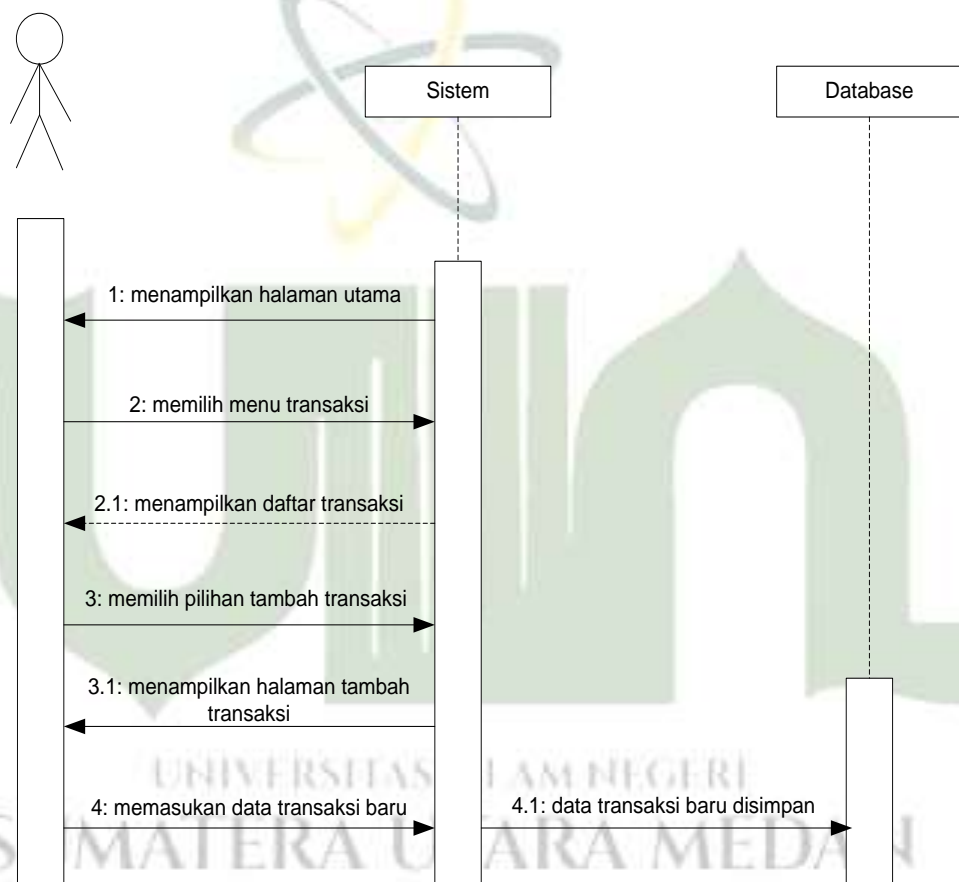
Sistem

Database

1: menampilkan halaman utama

2: memilih menu transaksi

2.1: menampilkan daftar transaksi

3: memilih pilihan tambah transaksi

3.1: menampilkan halaman tambah transaksi

4: memasukan data transaksi baru

4.1: data transaksi baru disimpan

UNIVERSITAS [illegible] LAM NEGERI
SUMATERA U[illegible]ARA MEDAN